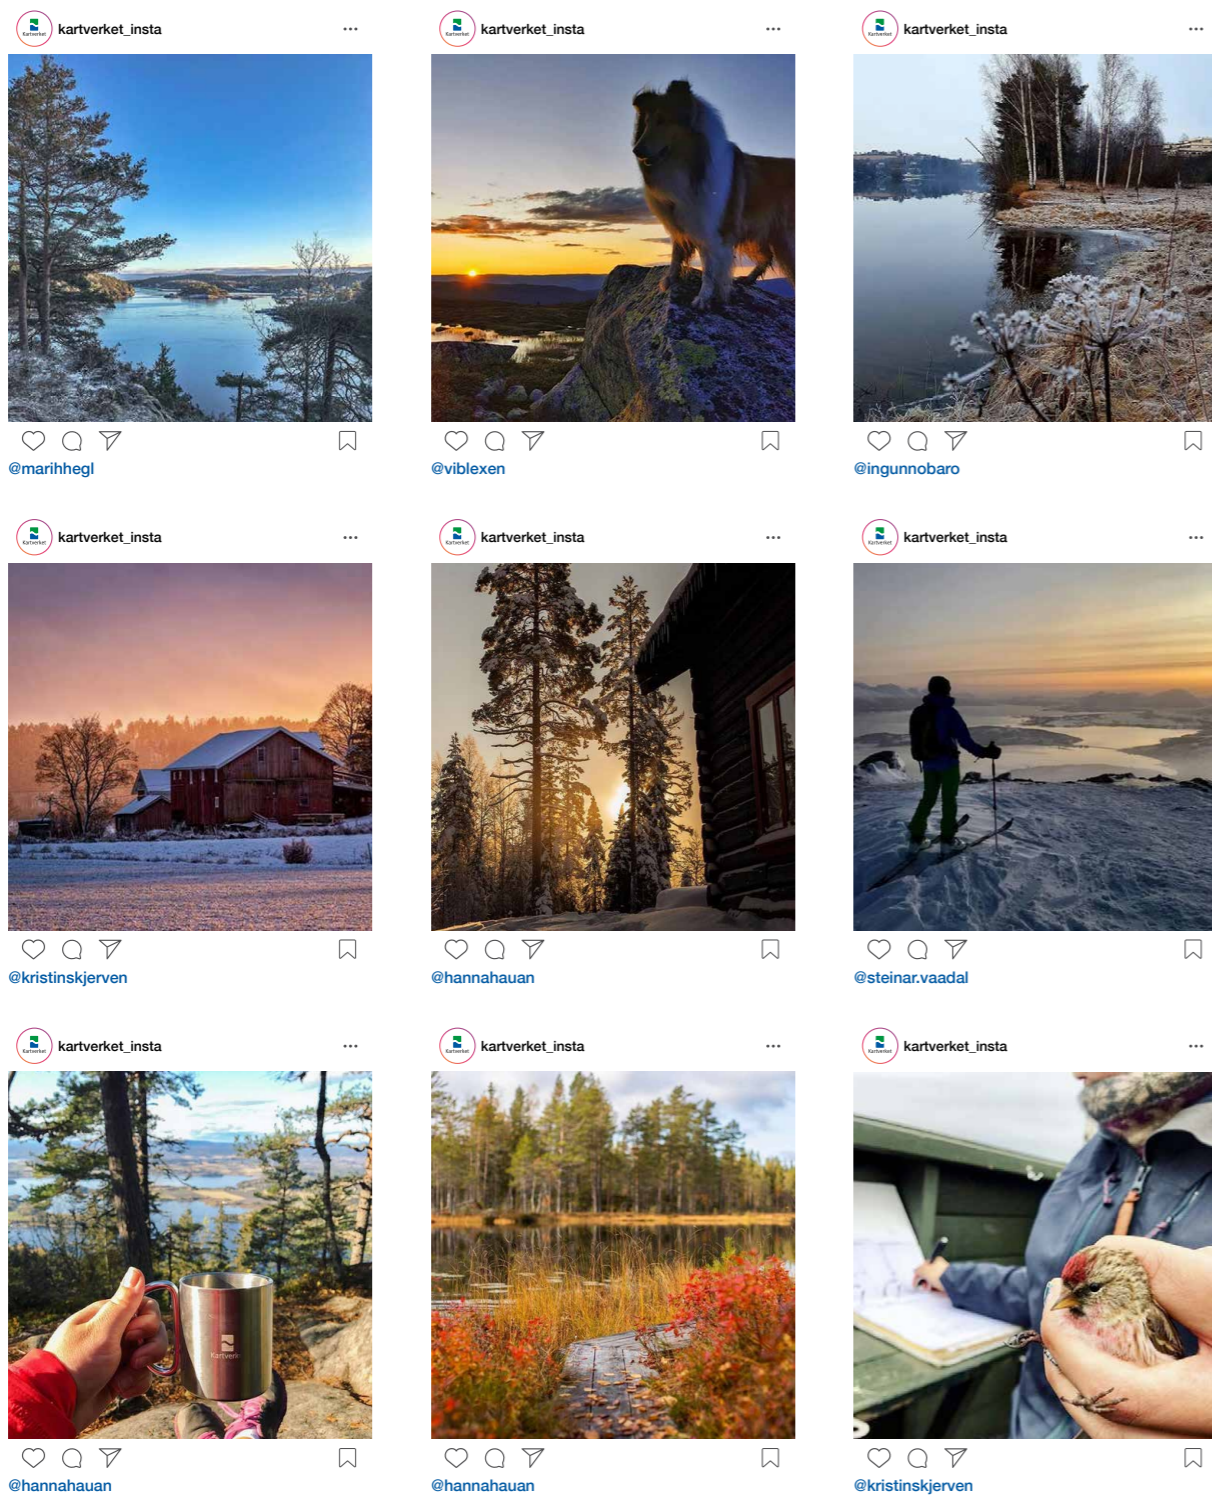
kartverket_insta ···

@marihhegl

kartverket_insta ···

@viblexen

kartverket_insta ···

@ingunnobaro

kartverket_insta ···

@kristinskjerven

kartverket_insta ···

@hannahauan

kartverket_insta ···

@steinar.vaadal

kartverket_insta ···

@hannahauan

kartverket_insta ···

@hannahauan

kartverket_insta ···

@kristinskjerven